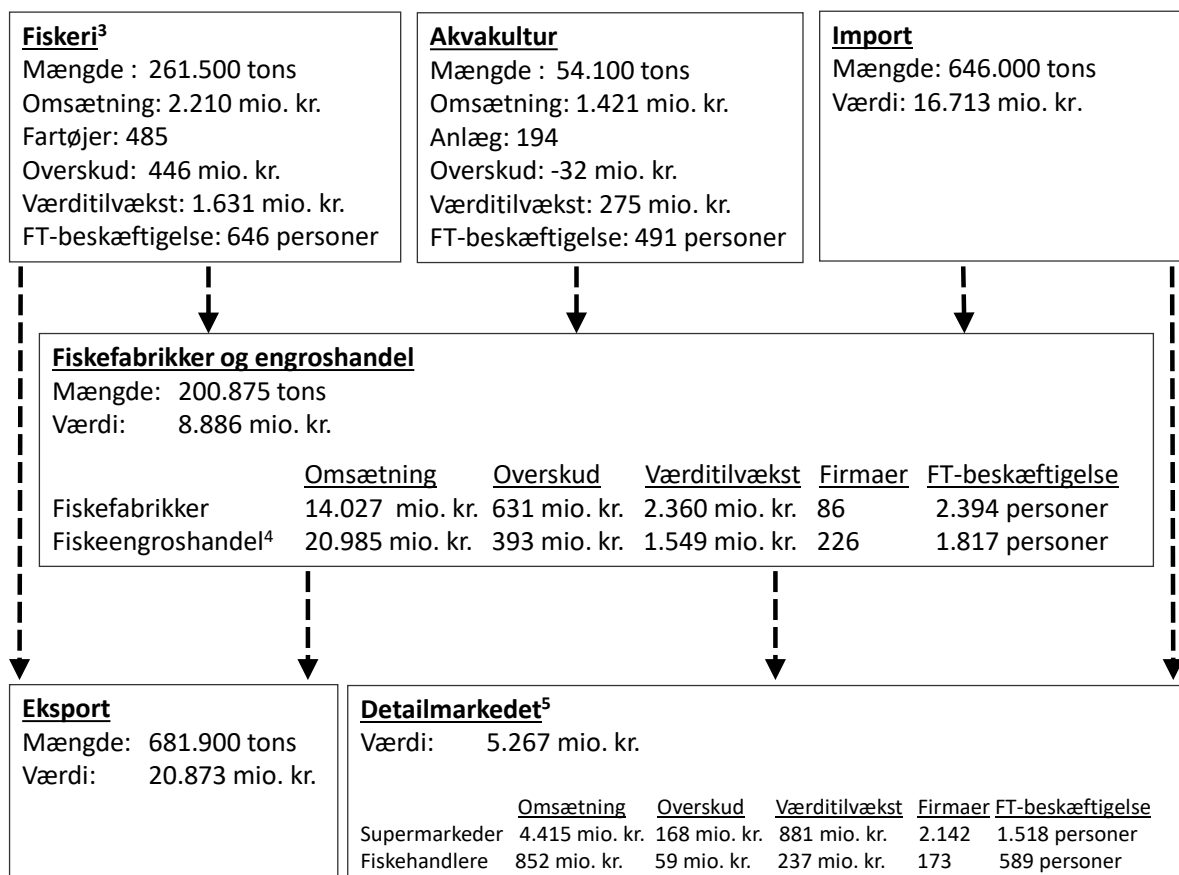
**Fiskeri$^3$**
Mængde : 261.500 tons
Omsætning: 2.210 mio. kr.
Fartøjer: 485
Overskud: 446 mio. kr.
Værditilvækst: 1.631 mio. kr.
FT-beskæftigelse: 646 personer

**Akvakultur**
Mængde : 54.100 tons
Omsætning: 1.421 mio. kr.
Anlæg: 194
Overskud: -32 mio. kr.
Værditilvækst: 275 mio. kr.
FT-beskæftigelse: 491 personer

**Import**
Mængde: 646.000 tons
Værdi: 16.713 mio. kr.

**Fiskefabrikker og engroshandel**
Mængde: 200.875 tons
Værdi: 8.886 mio. kr.

| | Omsætning | Overskud | Værditilvækst | Firmaer | FT-beskæftigelse |
|---|---|---|---|---|---|
| Fiskefabrikker | 14.027 mio. kr. | 631 mio. kr. | 2.360 mio. kr. | 86 | 2.394 personer |
| Fiskeengroshandel$^4$ | 20.985 mio. kr. | 393 mio. kr. | 1.549 mio. kr. | 226 | 1.817 personer |

**Eksport**
Mængde: 681.900 tons
Værdi: 20.873 mio. kr.

**Detailmarkedet$^5$**
Værdi: 5.267 mio. kr.

| | Omsætning | Overskud | Værditilvækst | Firmaer | FT-beskæftigelse |
|---|---|---|---|---|---|
| Supermarkeder | 4.415 mio. kr. | 168 mio. kr. | 881 mio. kr. | 2.142 | 1.518 personer |
| Fiskehandlere | 852 mio. kr. | 59 mio. kr. | 237 mio. kr. | 173 | 589 personer |